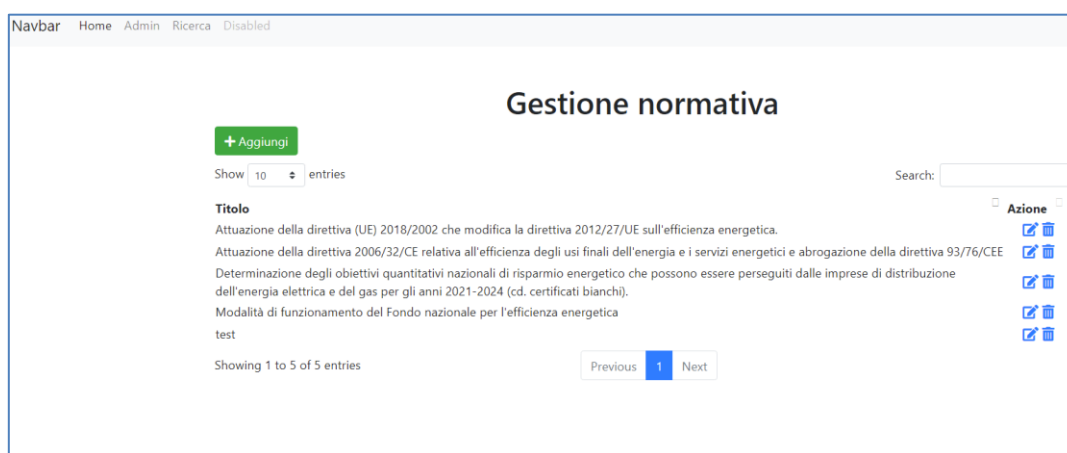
Navbar Home Admin Ricerca Disabled

# Gestione normativa

+ Aggiungi

Show 10 entries

Search:

| Titolo | Azione |
|---|---|
| Attuazione della direttiva (UE) 2018/2002 che modifica la direttiva 2012/27/UE sull'efficienza energetica. | |
| Attuazione della direttiva 2006/32/CE relativa all'efficienza degli usi finali dell'energia e i servizi energetici e abrogazione della direttiva 93/76/CEE | |
| Determinazione degli obiettivi quantitativi nazionali di risparmio energetico che possono essere perseguiti dalle imprese di distribuzione dell'energia elettrica e del gas per gli anni 2021-2024 (cd. certificati bianchi). | |
| Modalità di funzionamento del Fondo nazionale per l'efficienza energetica | |
| test | |

Showing 1 to 5 of 5 entries

Previous 1 Next